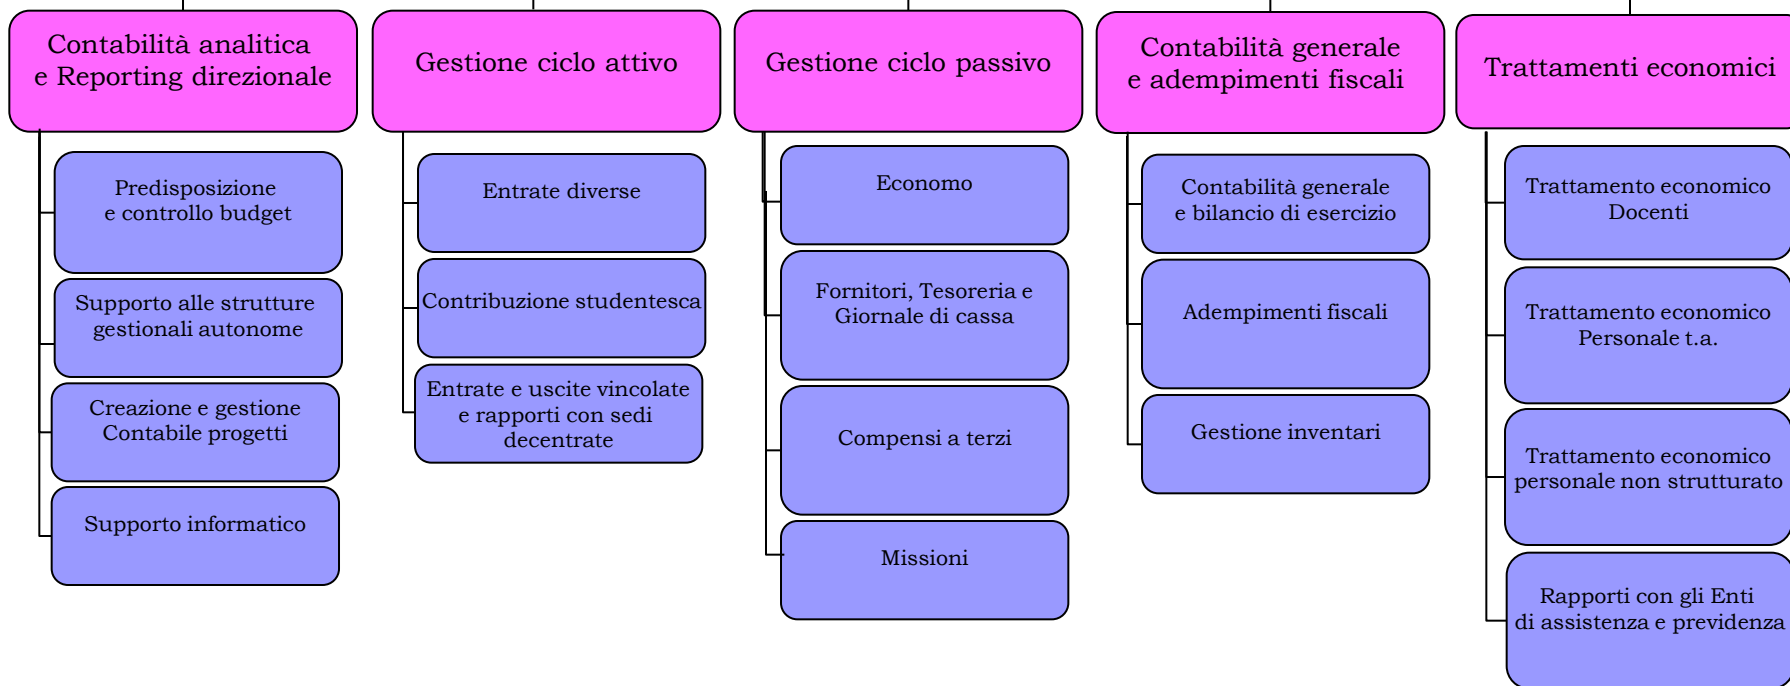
Contabilità analitica e Reporting direzionale

Predisposizione e controllo budget

Supporto alle strutture gestionali autonome

Creazione e gestione Contabile progetti

Supporto informatico

Gestione ciclo attivo

Entrate diverse

Contribuzione studentesca

Entrate e uscite vincolate e rapporti con sedi decentrate

Gestione ciclo passivo

Economo

Fornitori, Tesoreria e Giornale di cassa

Compensi a terzi

Missioni

Contabilità generale e adempimenti fiscali

Contabilità generale e bilancio di esercizio

Adempimenti fiscali

Gestione inventari

Trattamenti economici

Trattamento economico Docenti

Trattamento economico Personale t.a.

Trattamento economico personale non strutturato

Rapporti con gli Enti di assistenza e previdenza